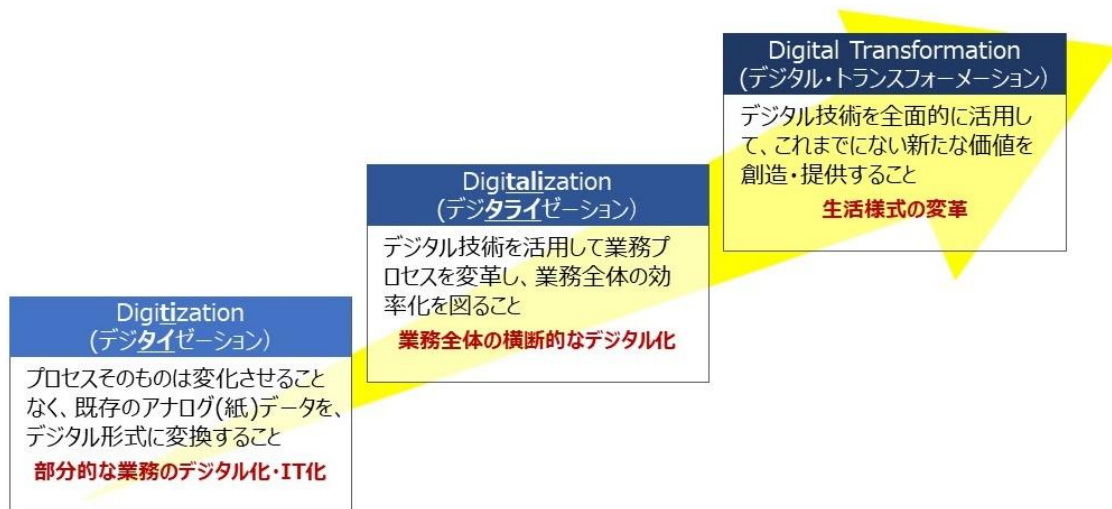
Digital Transformation
(デジタル・トランスフォーメーション)

デジタル技術を全面的に活用して、これまでにない新たな価値を創造・提供すること

生活様式の変革

Digitalization
(デジタライゼーション)

デジタル技術を活用して業務プロセスを変革し、業務全体の効率化を図ること

業務全体の横断的なデジタル化

Digitization
(デジタイゼーション)

プロセスそのものは変化させることなく、既存のアナログ(紙)データを、デジタル形式に変換すること

部分的な業務のデジタル化・IT化